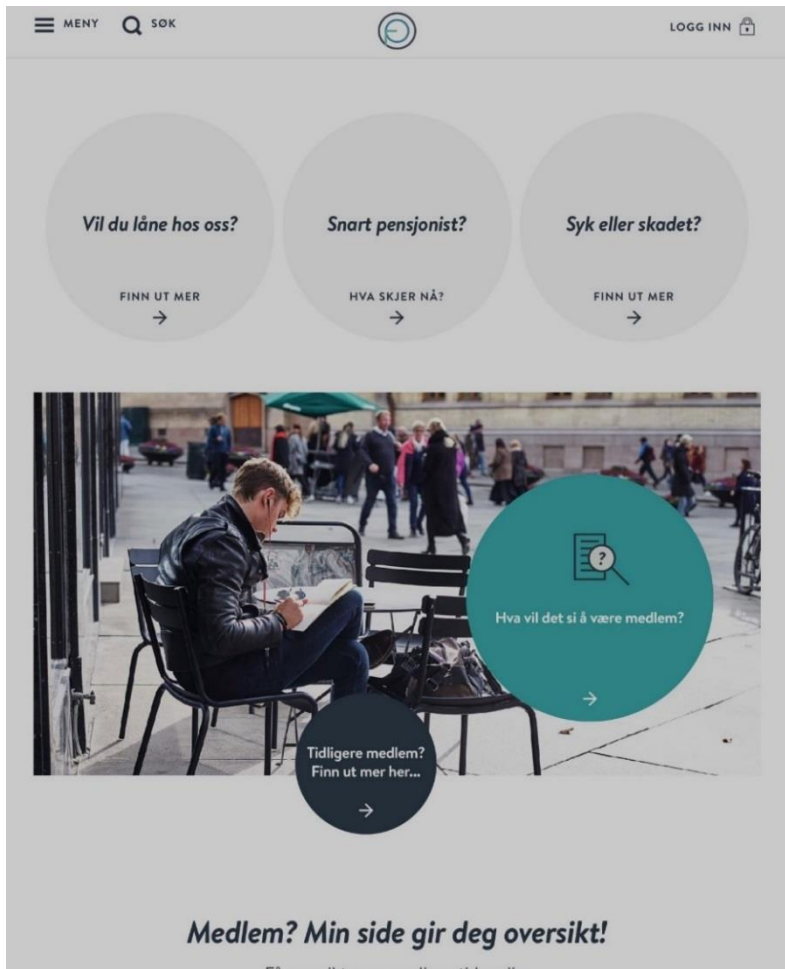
MENY SØK

LOGG INN

Vil du låne hos oss?

FINN UT MER
→

Snart pensjonist?

HVA SKJER NÅ?
→

Syk eller skadet?

FINN UT MER
→

Hva vil det si å være medlem?
→

Tidligere medlem? Finn ut mer her...
→

Medlem? Min side gir deg oversikt!

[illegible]